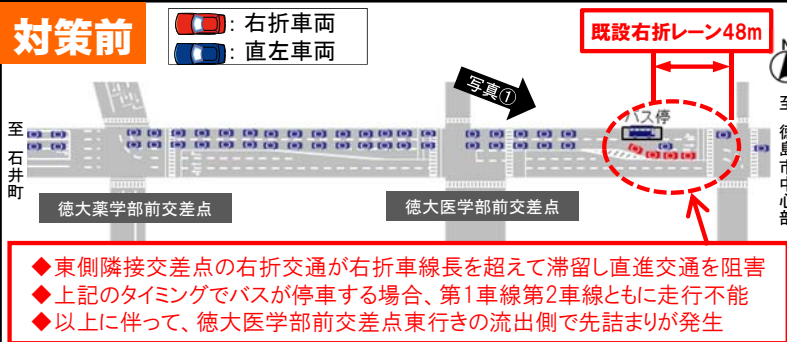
対策前

: 右折車両
: 直左車両

既設右折レーン48m

写真①

バス停

至
石井町

至
徳島市中心部

徳大薬学部前交差点

徳大医学部前交差点

◆東側隣接交差点の右折交通が右折車線長を超えて滞留し直進交通を阻害
◆上記のタイミングでバスが停車する場合、第1車線第2車線ともに走行不能
◆以上に伴って、徳大医学部前交差点東行きの流出側で先詰まりが発生